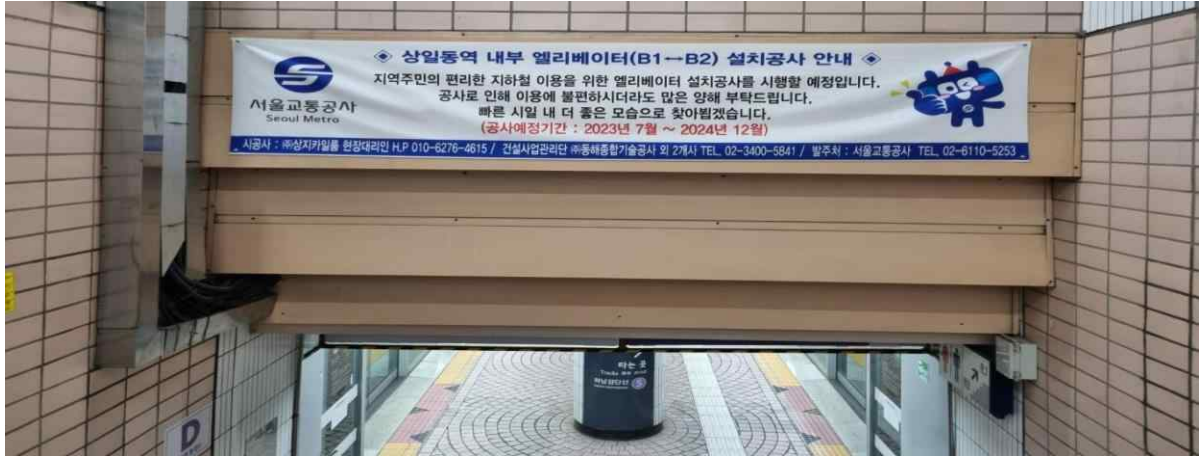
◈ 상일동역 내부 엘리베이터(B1↔B2) 설치공사 안내 ◈

서울교통공사
Seoul Metro

지역주민의 편리한 지하철 이용을 위한 엘리베이터 설치공사를 시행할 예정입니다.
공사로 인해 이용에 불편하시더라도 많은 양해 부탁드립니다.
빠른 시일 내 더 좋은 모습으로 찾아뵙겠습니다.
(공사예정기간 : 2023년 7월 ~ 2024년 12월)

시공사 : ㈜상지카일룸 현장대리인 H.P 010-6276-4615 / 건설사업관리단 ㈜동해종합기술공사 외 2개사 TEL. 02-3400-5841 / 발주처 : 서울교통공사 TEL. 02-6110-5253

D

타는 곳

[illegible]